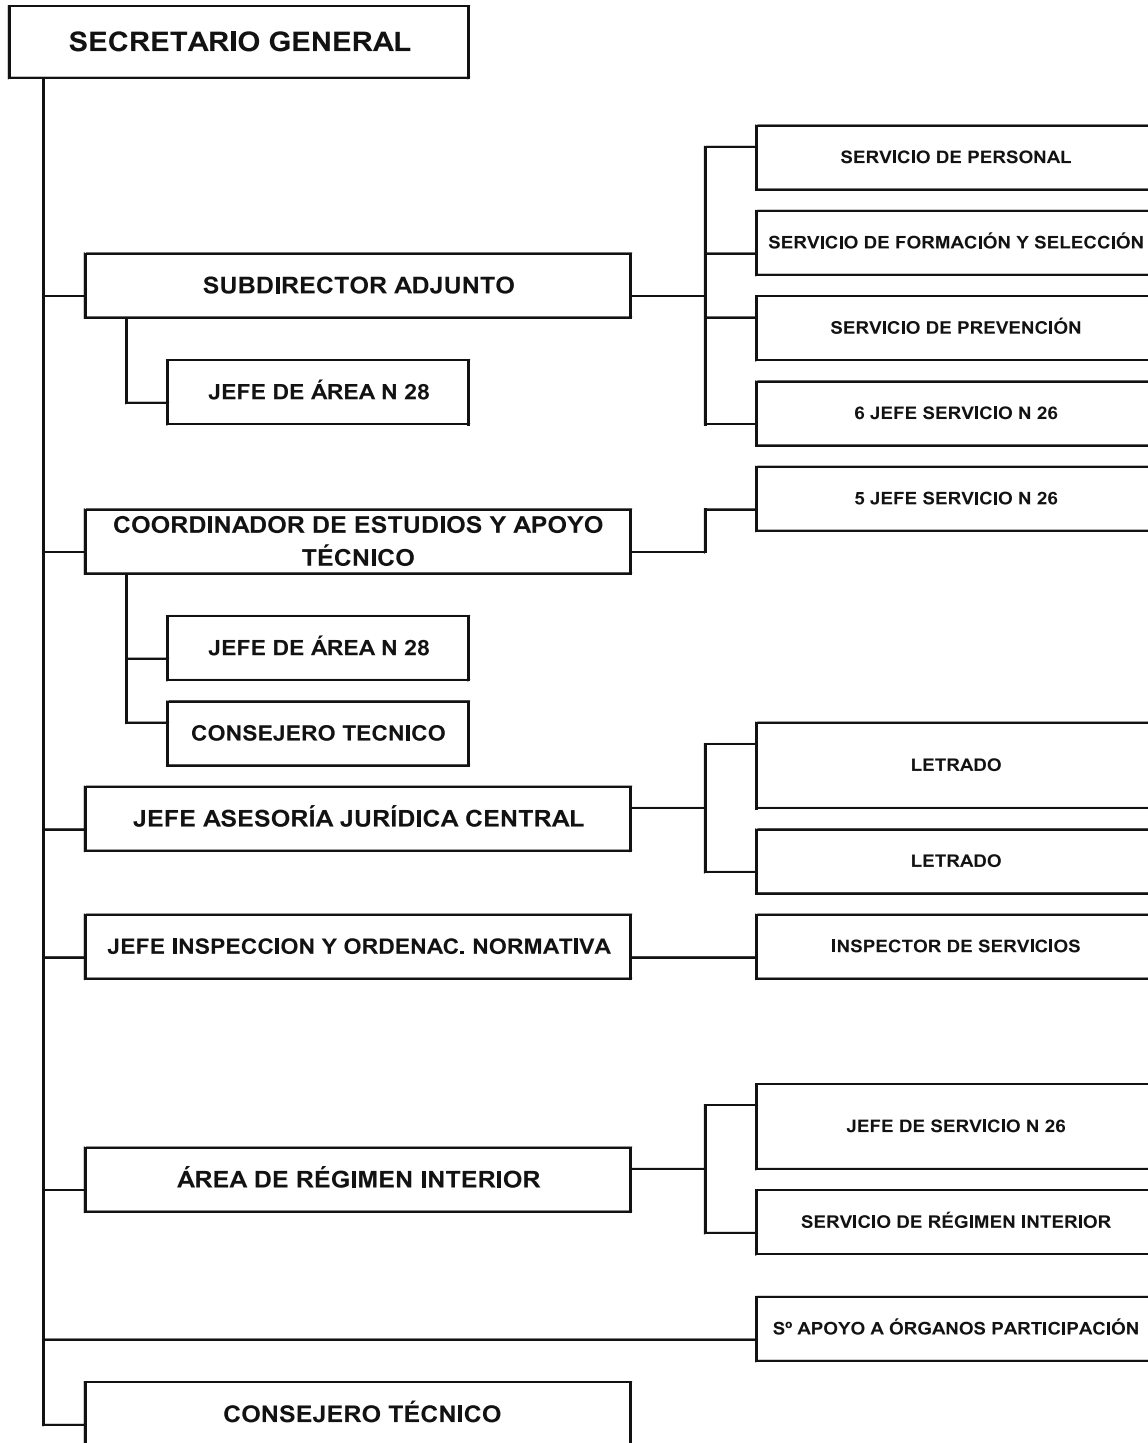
SECRETARIO GENERAL

SUBDIRECTOR ADJUNTO

JEFE DE ÁREA N 28

SERVICIO DE PERSONAL

SERVICIO DE FORMACIÓN Y SELECCIÓN

SERVICIO DE PREVENCIÓN

6 JEFE SERVICIO N 26

COORDINADOR DE ESTUDIOS Y APOYO TÉCNICO

5 JEFE SERVICIO N 26

JEFE DE ÁREA N 28

CONSEJERO TECNICO

JEFE ASESORÍA JURÍDICA CENTRAL

LETRADO

LETRADO

JEFE INSPECCION Y ORDENAC. NORMATIVA

INSPECTOR DE SERVICIOS

ÁREA DE RÉGIMEN INTERIOR

JEFE DE SERVICIO N 26

SERVICIO DE RÉGIMEN INTERIOR

Sº APOYO A ÓRGANOS PARTICIPACIÓN

CONSEJERO TÉCNICO